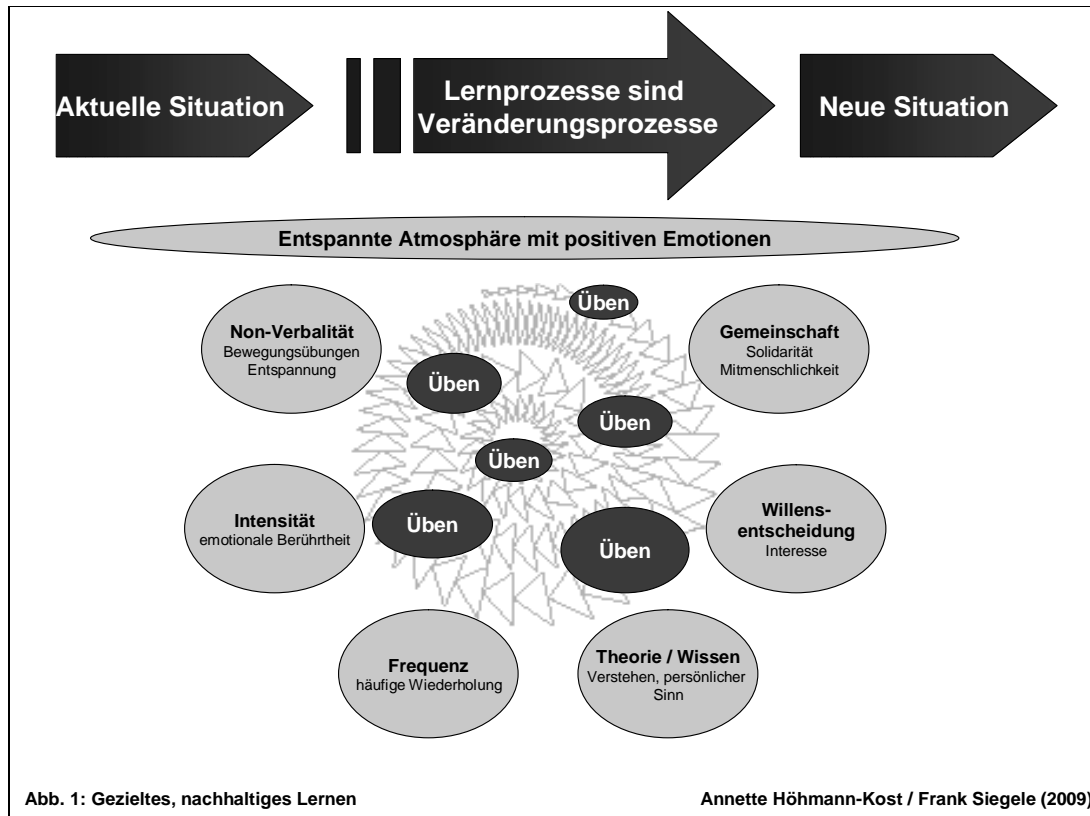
Aktuelle Situation

Lernprozesse sind Veränderungsprozesse

Neue Situation

Entspannte Atmosphäre mit positiven Emotionen

Üben

Non-Verbalität
Bewegungsübungen
Entspannung

Gemeinschaft
Solidarität
Mitmenschlichkeit

Üben

Üben

Üben

Intensität
emotionale Berührtheit

Üben

Üben

Willensentscheidung
Interesse

Frequenz
häufige Wiederholung

Theorie / Wissen
Verstehen, persönlicher Sinn

Abb. 1: Gezieltes, nachhaltiges Lernen

Annette Höhmann-Kost / Frank Siegele (2009)